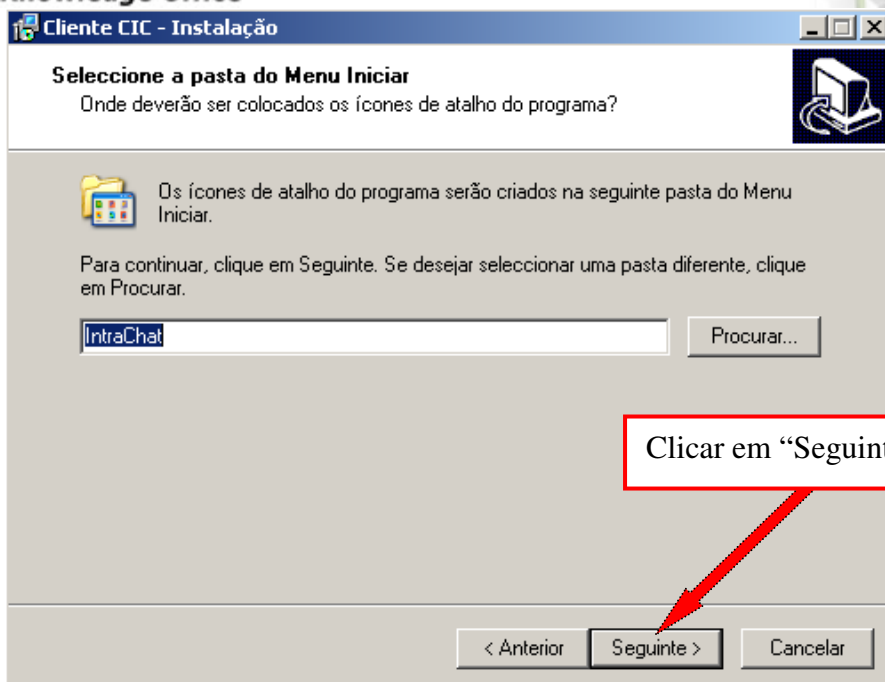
Cliente CIC - Instalação

Seleccione a pasta do Menu Iniciar
Onde deverão ser colocados os ícones de atalho do programa?

Os ícones de atalho do programa serão criados na seguinte pasta do Menu Iniciar.

Para continuar, clique em Seguinte. Se desejar seleccionar uma pasta diferente, clique em Procurar.

IntraChat

Procurar...

Clicar em "Seguint

< Anterior

Seguinte >

Cancelar